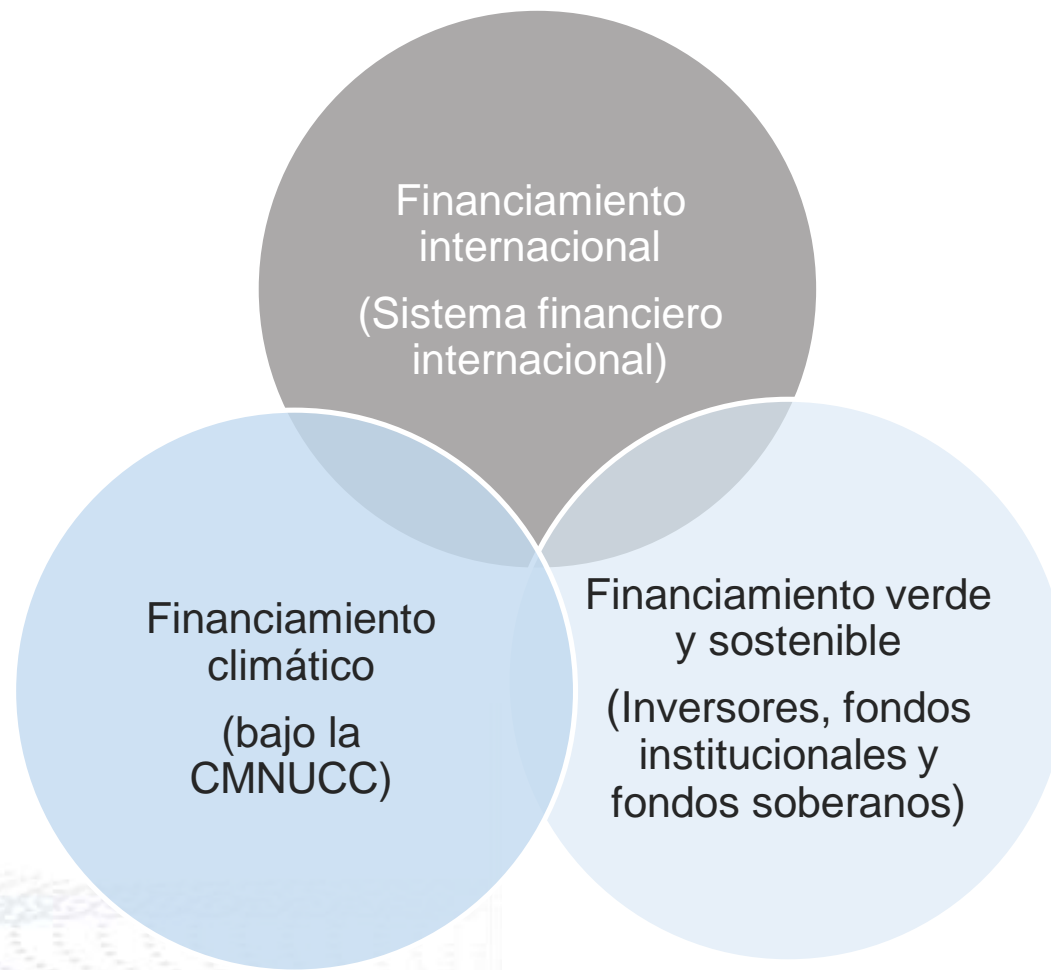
Financiamiento internacional

(Sistema financiero internacional)

Financiamiento climático

(bajo la CMNUCC)

Financiamiento verde y sostenible

(Inversores, fondos institucionales y fondos soberanos)